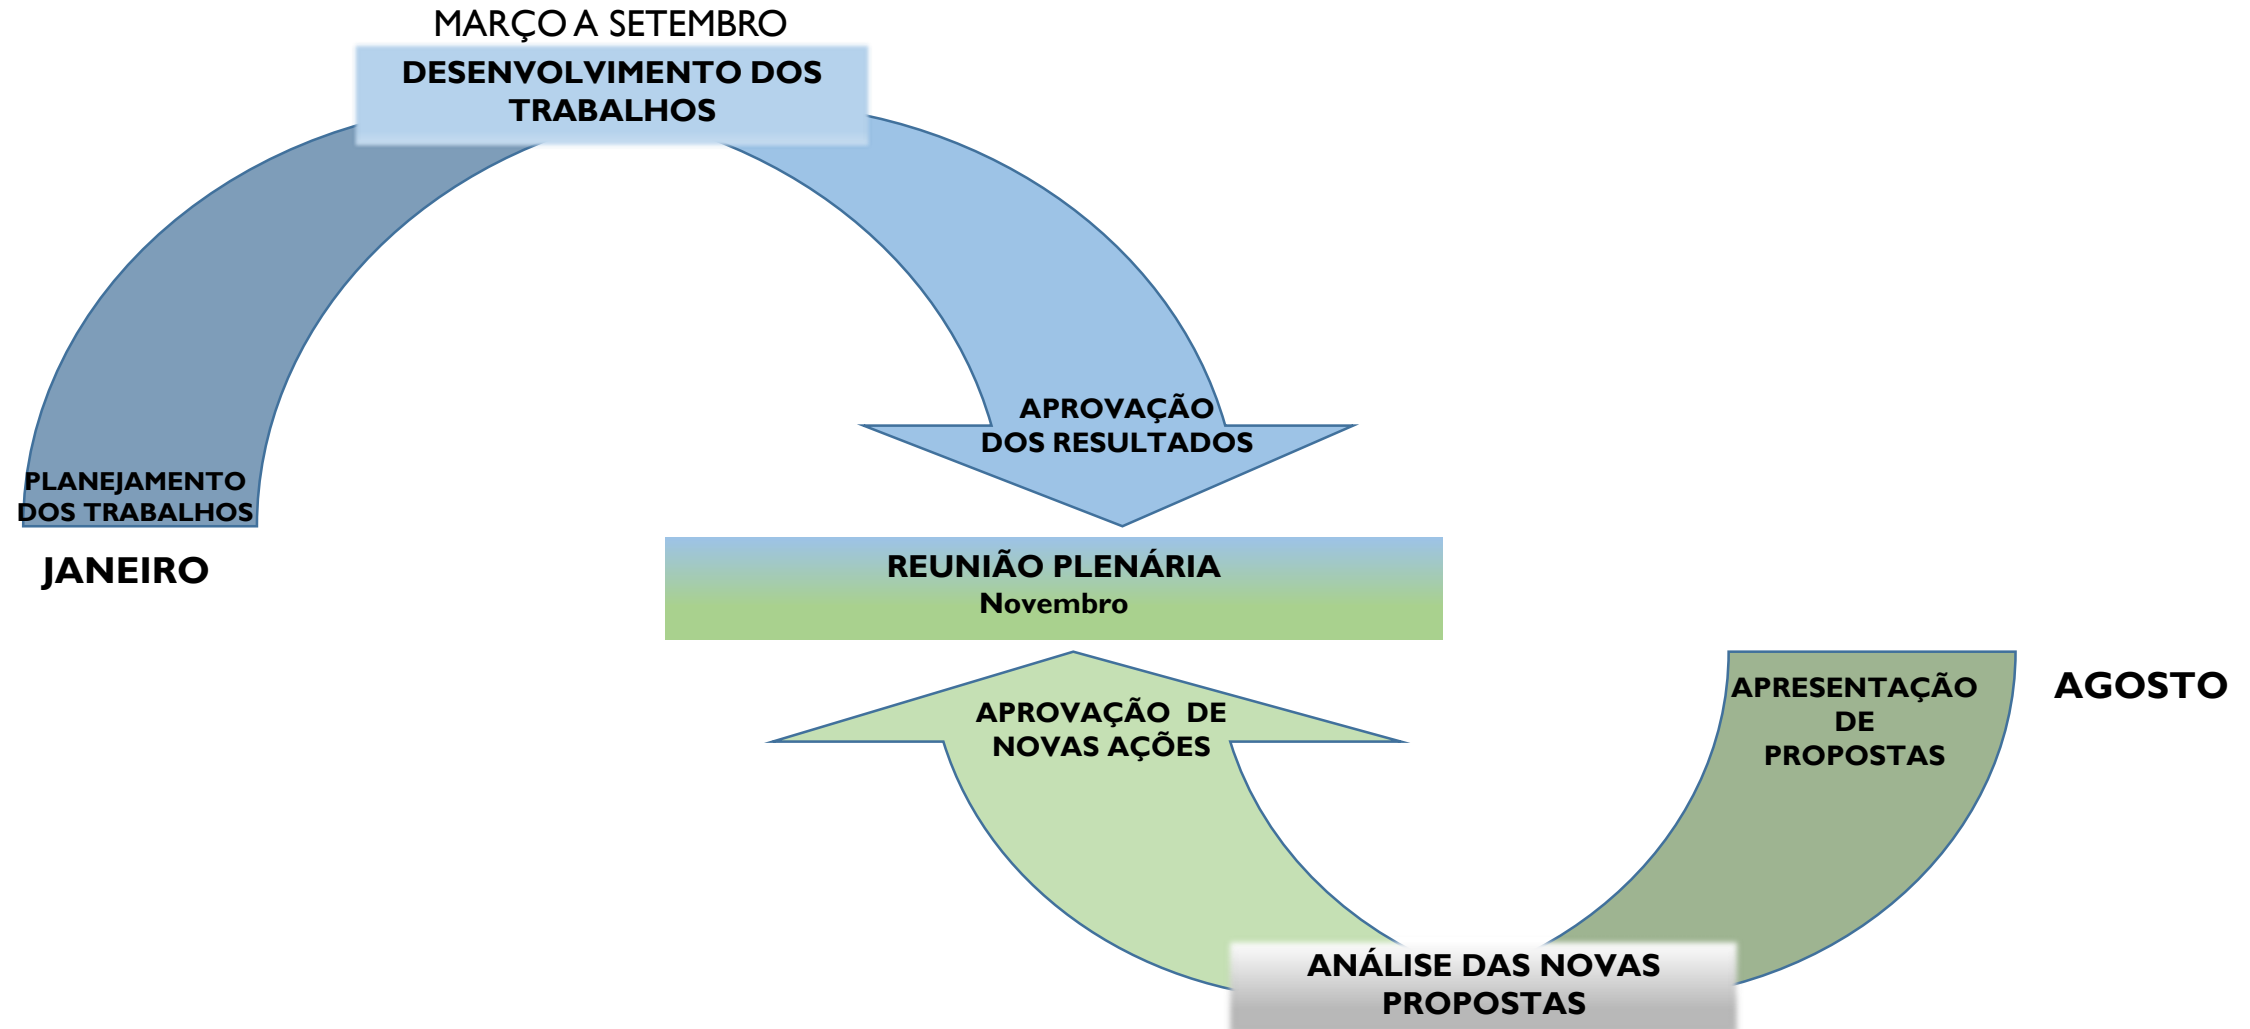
MARÇO A SETEMBRO

DESENVOLVIMENTO DOS TRABALHOS

APROVAÇÃO DOS RESULTADOS

PLANEJAMENTO DOS TRABALHOS

JANEIRO

REUNIÃO PLENÁRIA
Novembro

APRESENTAÇÃO DE PROPOSTAS

AGOSTO

APROVAÇÃO DE NOVAS AÇÕES

ANÁLISE DAS NOVAS PROPOSTAS